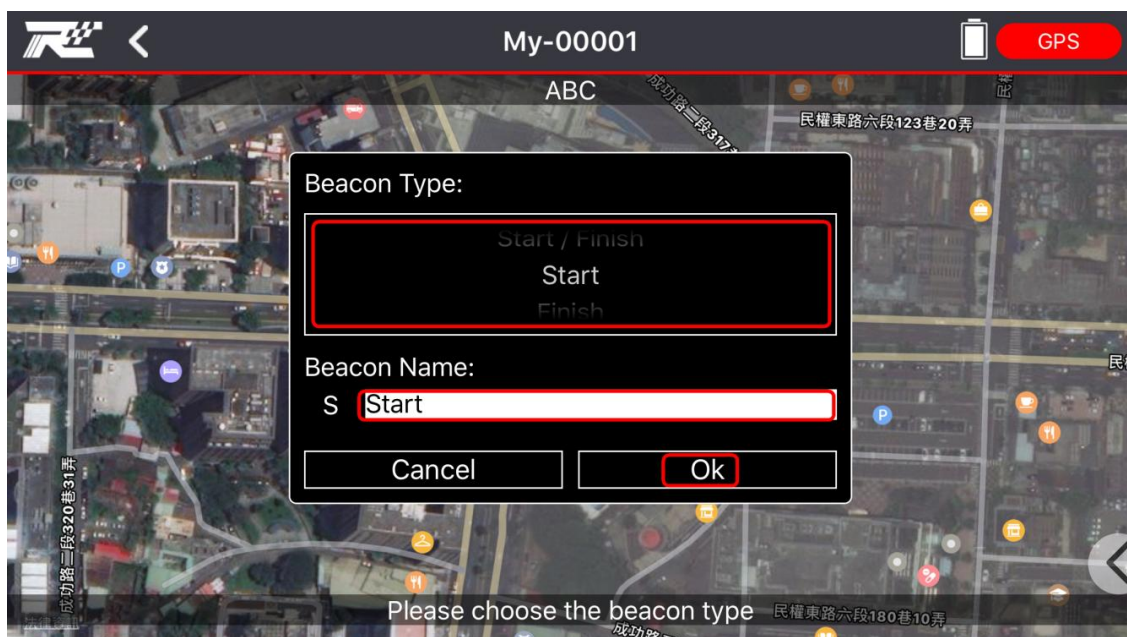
My-00001

GPS

ABC

成功路二段317

民權東路六段123巷20弄

Beacon Type:

Start / Finish

Start

Finish

Beacon Name:

S Start

Cancel

Ok

成功路二段320巷31弄

Please choose the beacon type

民權東路六段180巷10弄

成功路